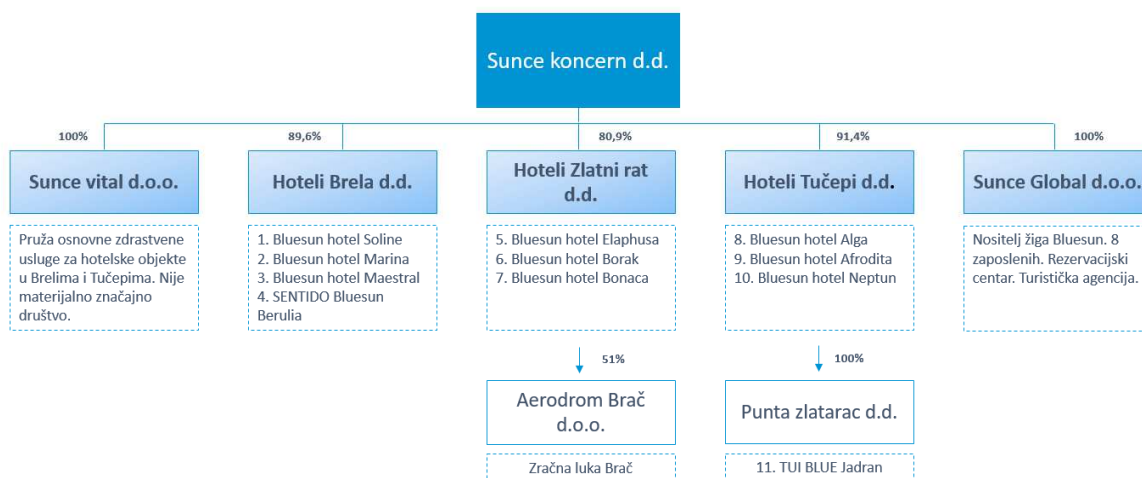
Sunce koncern d.d.

100%

Sunce vital d.o.o.

Pruža osnovne zdrastvene usluge za hotelske objekte u Brelima i Tučepima. Nije materijalno značajno društvo.

89,6%

Hoteli Brela d.d.

1. Bluesun hotel Soline
2. Bluesun hotel Marina
3. Bluesun hotel Maestral
4. SENTIDO Bluesun Berulia

80,9%

Hoteli Zlatni rat d.d.

5. Bluesun hotel Elaphusa
6. Bluesun hotel Borak
7. Bluesun hotel Bonaca

51%

Aerodrom Brač d.o.o.

Zračna luka Brač

91,4%

Hoteli Tučepi d.d.

8. Bluesun hotel Alga
9. Bluesun hotel Afrodita
10. Bluesun hotel Neptun

100%

Punta zlatarac d.d.

11. TUI BLUE Jadran

100%

Sunce Global d.o.o.

Nositelj žiga Bluesun. 8 zaposlenih. Rezervacijski centar. Turistička agencija.